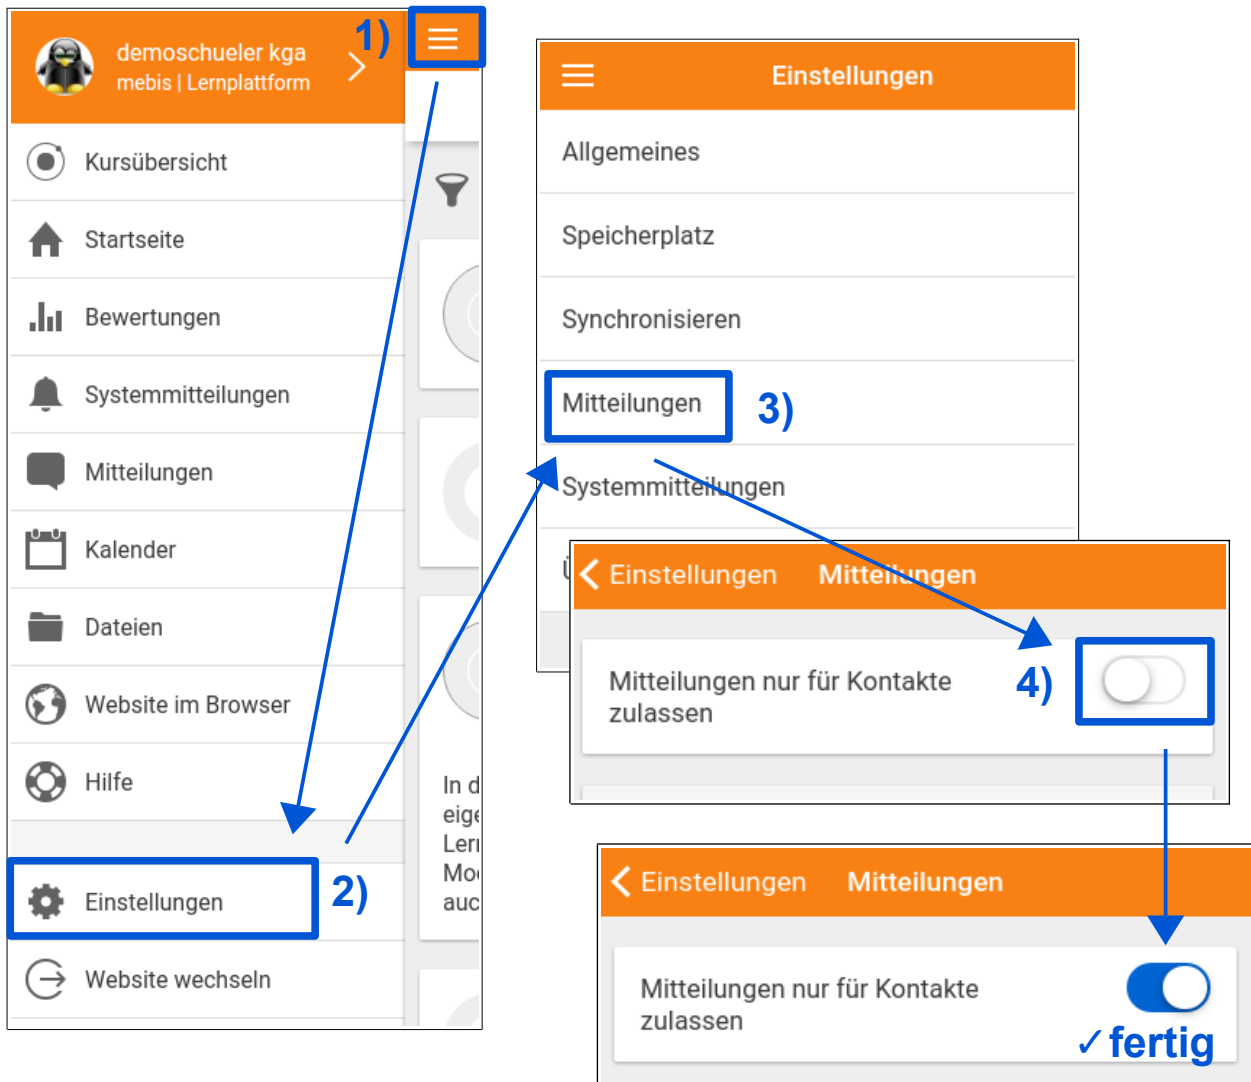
demoschueler kga
mebis | Lernplattform

1)

Kursübersicht
Startseite
Bewertungen
Systemmitteilungen
Mitteilungen
Kalender
Dateien
Website im Browser
Hilfe
Einstellungen
Website wechseln

2)

In d
eige
Lerı
Moc
auc

Einstellungen
Allgemeines
Speicherplatz
Synchronisieren
Mitteilungen
3)
Systemmitteilungen

Einstellungen Mitteilungen
Mitteilungen nur für Kontakte zulassen
4)

Einstellungen Mitteilungen
Mitteilungen nur für Kontakte zulassen
✓fertig